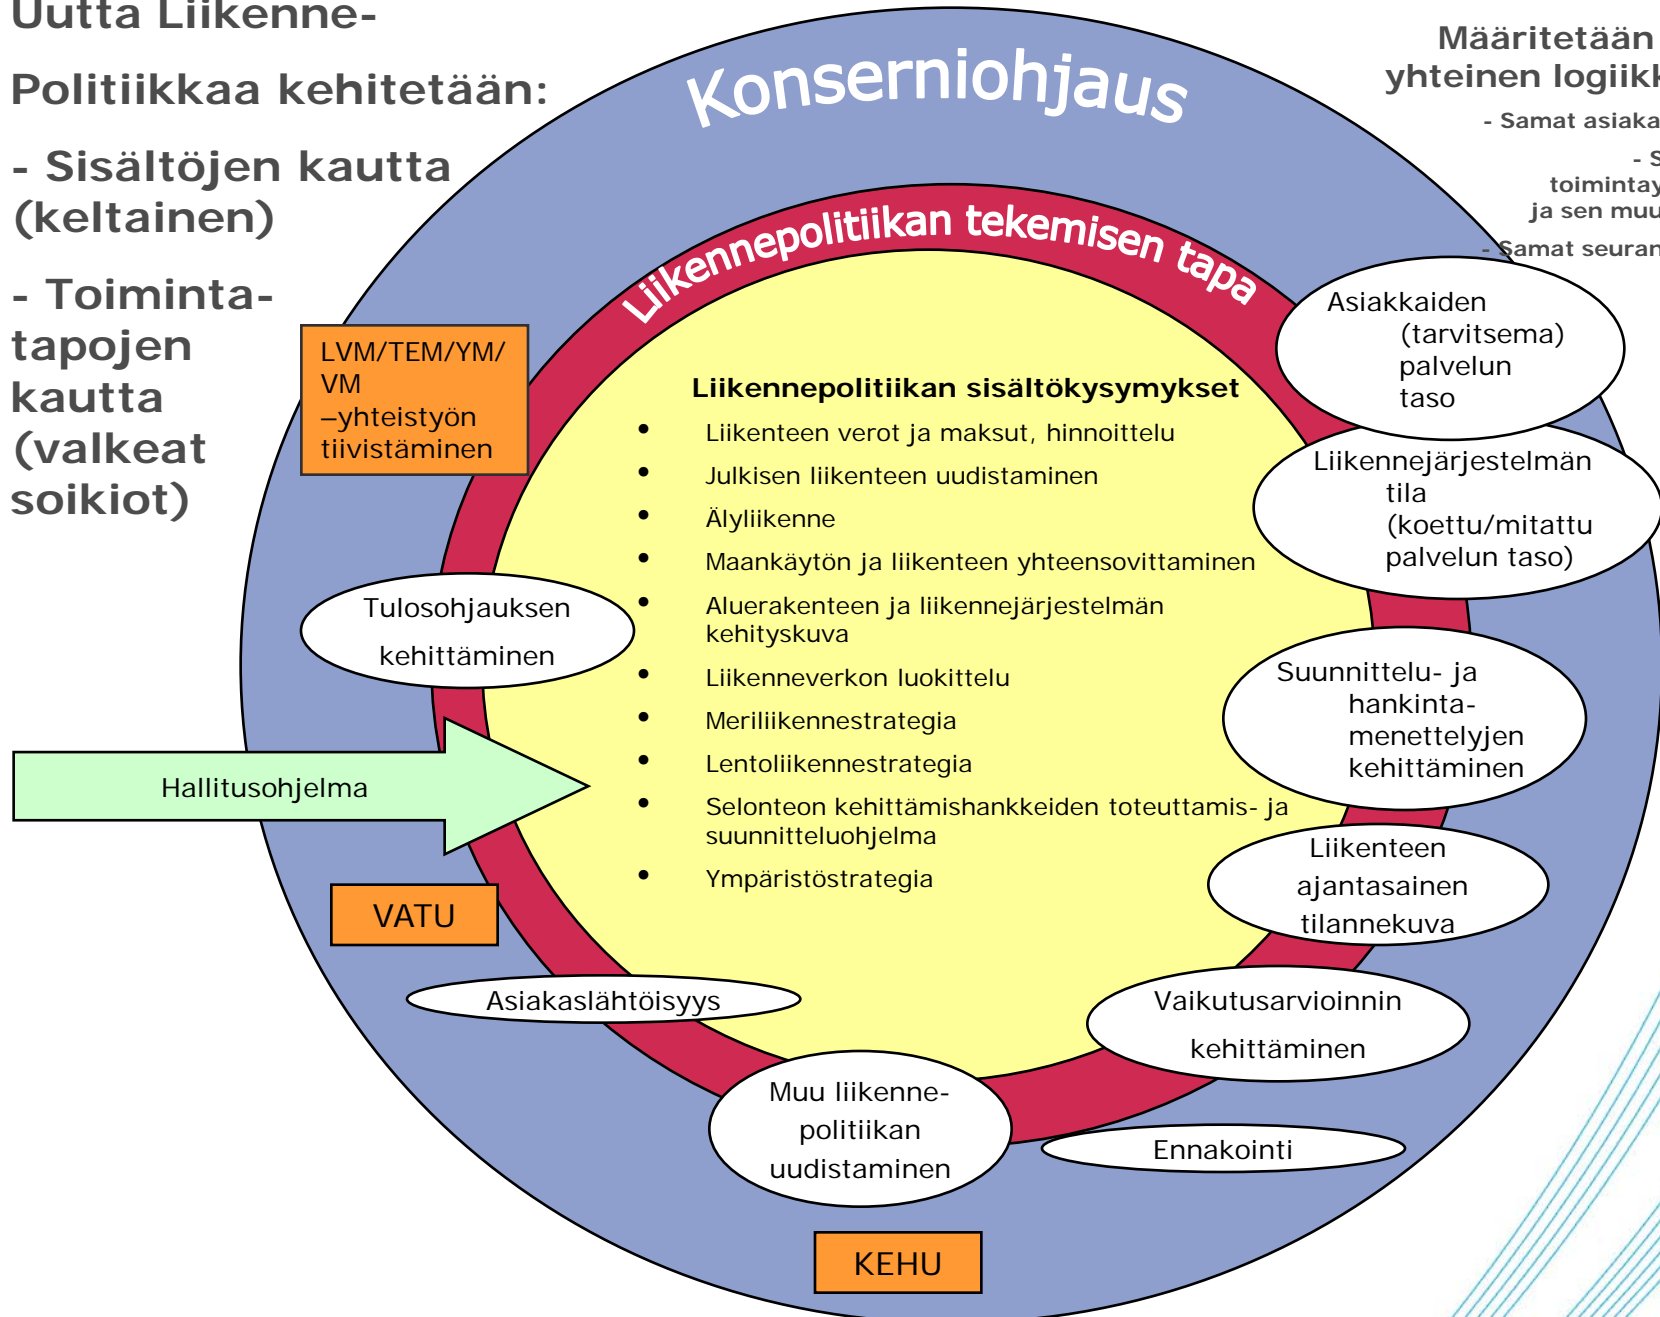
Uutta Liikenne-

Politiikkaa kehitetään:

- Sisältöjen kautta (keltainen)

- Toimintatapojen kautta (valkeat soikiot)

Määritetään yhteinen logiik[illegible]

- Samat asiaka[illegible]

- S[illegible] toimintay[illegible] ja sen muu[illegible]

- Samat seuran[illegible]

Konserniohjaus

Liikennepolitiikan tekemisen tapa

LVM/TEM/YM/ VM –yhteistyön tiivistäminen

Liikennepolitiikan sisältökysymykset
- Liikenteen verot ja maksut, hinnoittelu
- Julkisen liikenteen uudistaminen
- Älyliikenne
- Maankäytön ja liikenteen yhteensovittaminen
- Aluerakenteen ja liikennejärjestelmän kehityskuva
- Liikenneverkon luokittelu
- Meriliikennestrategia
- Lentoliikennestrategia
- Selonteon kehittämishankkeiden toteuttamis- ja suunnitteluohjelma
- Ympäristöstrategia

Asiakkaiden (tarvitsema) palvelun taso

Liikennejärjestelmän tila (koettu/mitattu palvelun taso)

Tulosohjauksen kehittäminen

Suunnittelu- ja hankinta-menettelyjen kehittäminen

Hallitusohjelma

Liikenteen ajantasainen tilannekuva

VATU

Asiakaslähtöisyys

Vaikutusarvioinnin kehittäminen

Muu liikenne-politiikan uudistaminen

Ennakointi

KEHU